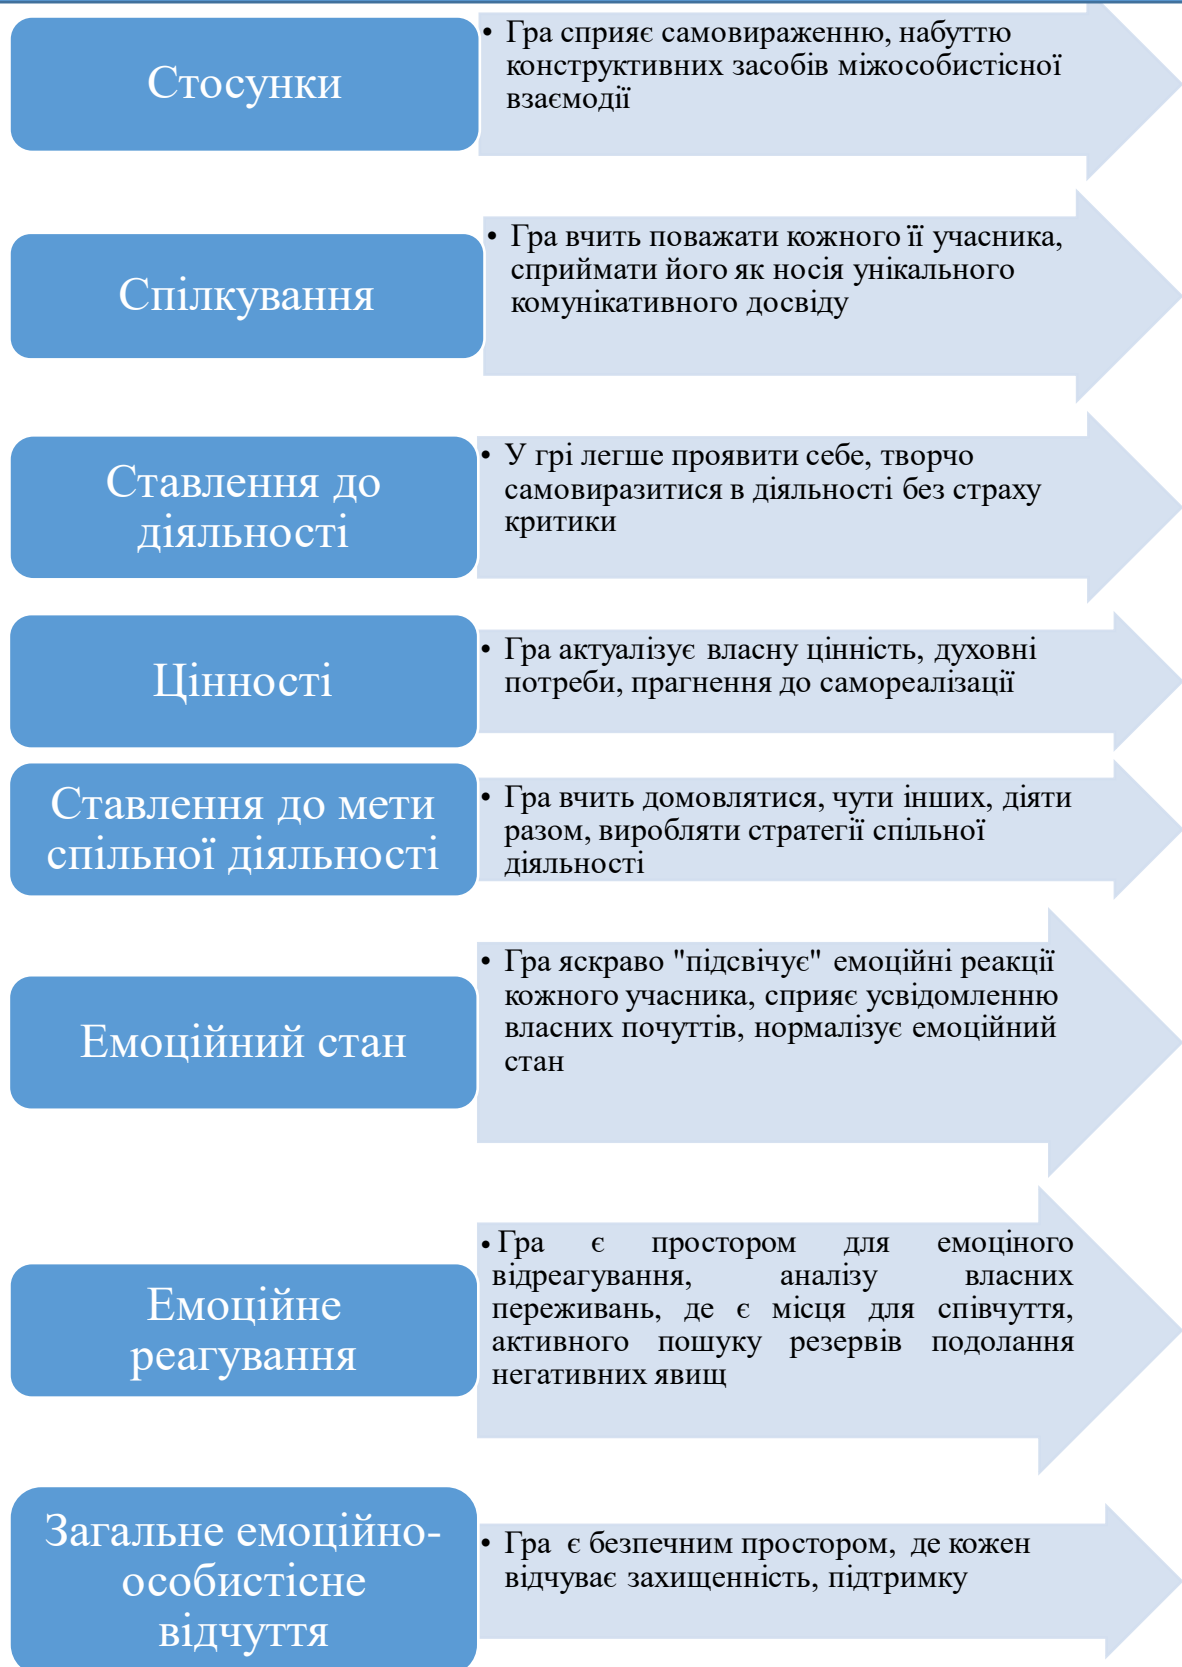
Стосунки

• Гра сприяє самовираженню, набуттю конструктивних засобів міжособистісної взаємодії

Спілкування

• Гра вчить поважати кожного її учасника, сприймати його як носія унікального комунікативного досвіду

Ставлення до діяльності

• У грі легше проявити себе, творчо самовиразитися в діяльності без страху критики

Цінності

• Гра актуалізує власну цінність, духовні потреби, прагнення до самореалізації

Ставлення до мети спільної діяльності

• Гра вчить домовлятися, чути інших, діяти разом, виробляти стратегії спільної діяльності

Емоційний стан

• Гра яскраво "підсвічує" емоційні реакції кожного учасника, сприяє усвідомленню власних почуттів, нормалізує емоційний стан

Емоційне реагування

• Гра є простором для емоціного відреагування, аналізу власних переживань, де є місця для співчуття, активного пошуку резервів подолання негативних явищ

Загальне емоційно-особистісне відчуття

• Гра є безпечним простором, де кожен відчуває захищеність, підтримку